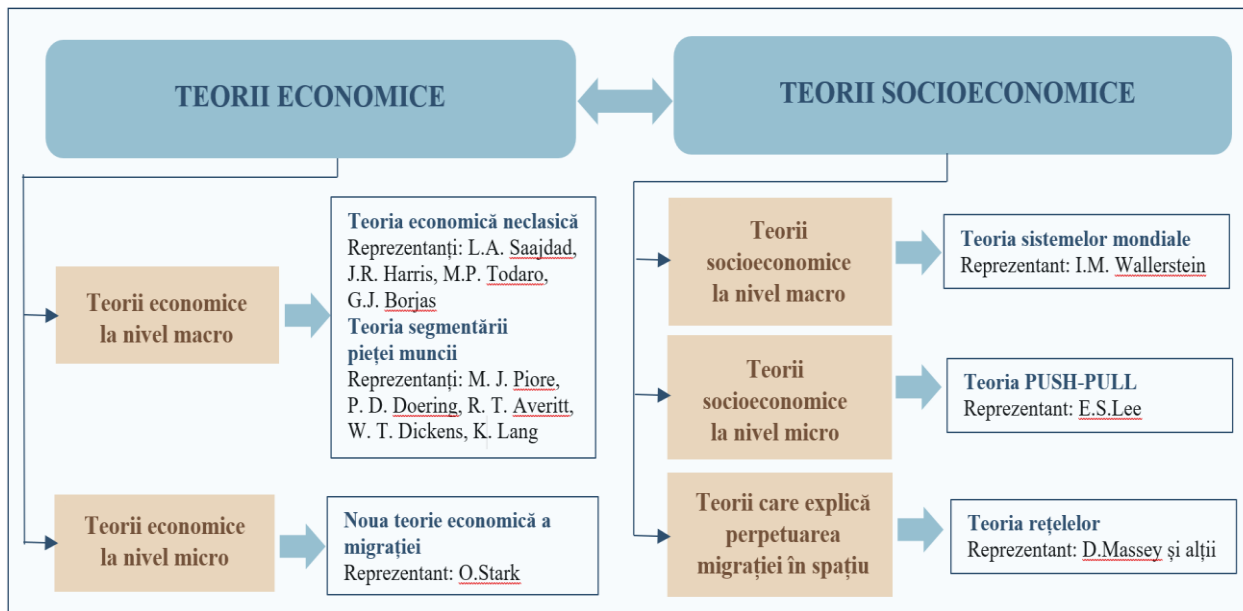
TEORII ECONOMICE

TEORII SOCIOECONOMICE

Teorii economice la nivel macro

Teoria economică neclasică
Reprezentanți: L.A. Saajdad, J.R. Harris, M.P. Todaro, G.J. Borjas
Teoria segmentării pieței muncii
Reprezentanți: M. J. Piore, P. D. Doering, R. T. Averitt, W. T. Dickens, K. Lang

Teorii economice la nivel micro

Noua teorie economică a migrației
Reprezentant: O.Stark

Teorii socioeconomice la nivel macro

Teoria sistemelor mondiale
Reprezentant: I.M. Wallerstein

Teorii socioeconomice la nivel micro

Teoria PUSH-PULL
Reprezentant: E.S.Lee

Teorii care explică perpetuarea migrației în spațiu

Teoria rețelelor
Reprezentant: D.Massey și alții